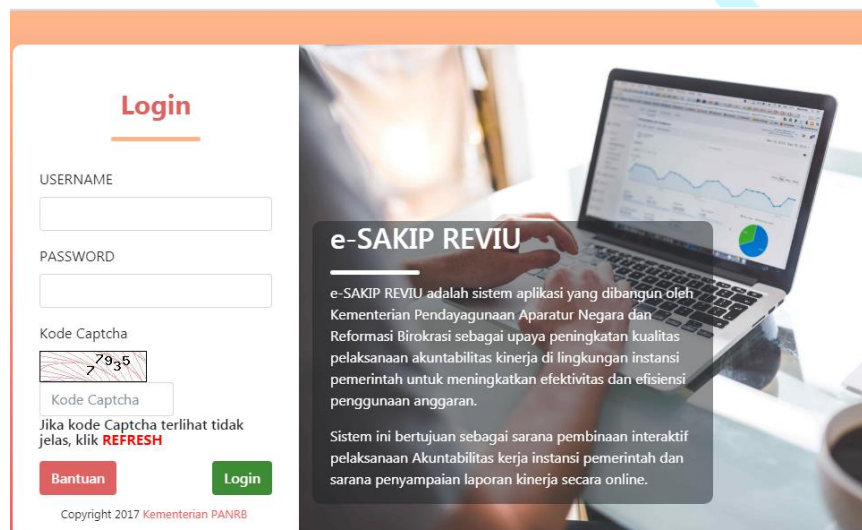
Login

USERNAME

PASSWORD

Kode Captcha

7935

Kode Captcha

Jika kode Captcha terlihat tidak jelas, klik REFRESH

Bantuan

Login

Copyright 2017 Kementerian PANRB

e-SAKIP REVIU

e-SAKIP REVIU adalah sistem aplikasi yang dibangun oleh Kementerian Pendayagunaan Aparatur Negara dan Reformasi Birokrasi sebagai upaya peningkatan kualitas pelaksanaan akuntabilitas kinerja di lingkungan instansi pemerintah untuk meningkatkan efektivitas dan efisiensi penggunaan anggaran.

Sistem ini bertujuan sebagai sarana pembinaan interaktif pelaksanaan Akuntabilitas kerja instansi pemerintah dan sarana penyampaian laporan kinerja secara online.